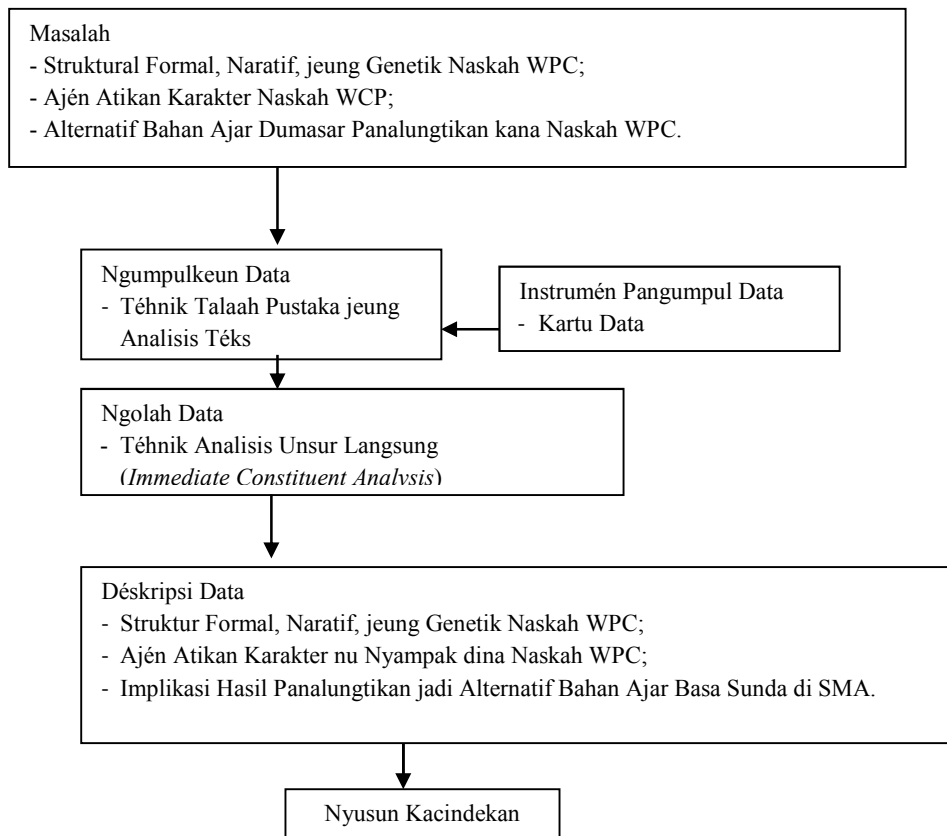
Masalah
- Struktural Formal, Naratif, jeung Genetik Naskah WPC;
- Ajén Atikan Karakter Naskah WCP;
- Alternatif Bahan Ajar Dumasar Panalungtikan kana Naskah WPC.

Ngumpulkeun Data
- Téhnik Talaah Pustaka jeung Analisis Téks

Instrumén Pangumpul Data
- Kartu Data

Ngolah Data
- Téhnik Analisis Unsur Langsung (*Immediate Constituent Analysis*)

Déskripsi Data
- Struktur Formal, Naratif, jeung Genetik Naskah WPC;
- Ajén Atikan Karakter nu Nyampak dina Naskah WPC;
- Implikasi Hasil Panalungtikan jadi Alternatif Bahan Ajar Basa Sunda di SMA.

Nyusun Kacindekan